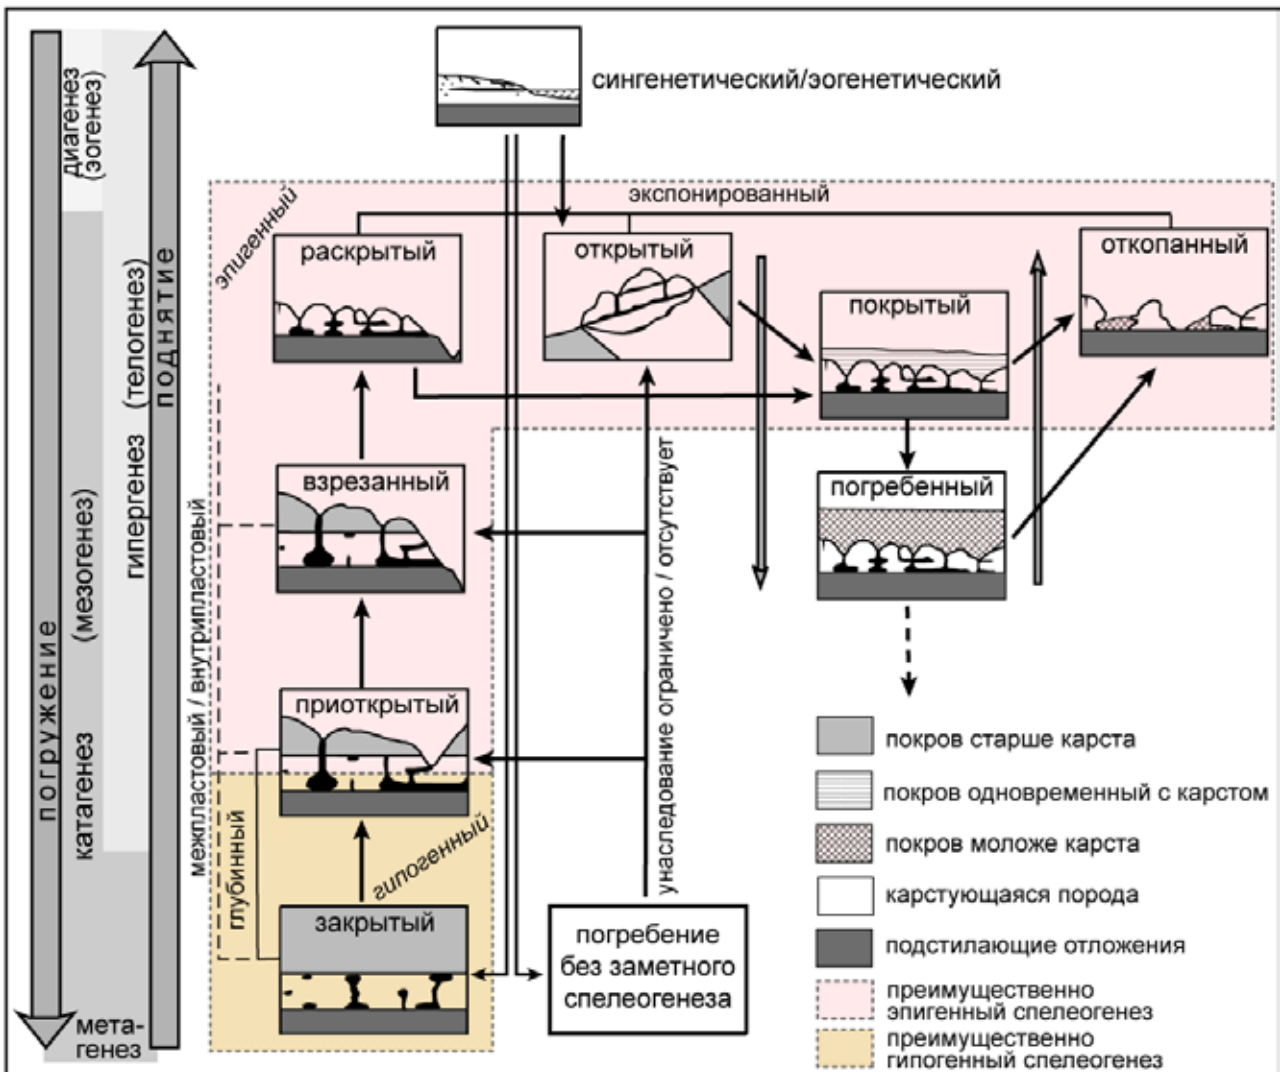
погружение

диагенез (зогенез)

катагенез (мезогенез)

мета-генез

поднятие

гипергенез (телогенез)

сингенетический/эогенетический

экспонированный

эпигенный

раскрытый

открытый

откопанный

покрытый

погребенный

взрезанный

приоткрытый

закрытый

межпластовый / внутрипластовый

глубинный

гипогенный

унаследование ограничено / отсутствует

погребение без заметного спелеогенеза

покров старше карста

покров одновременный с карстом

покров моложе карста

карстующаяся порода

подстилающие отложения

преимущественно эпигенный спелеогенез

преимущественно гипогенный спелеогенез